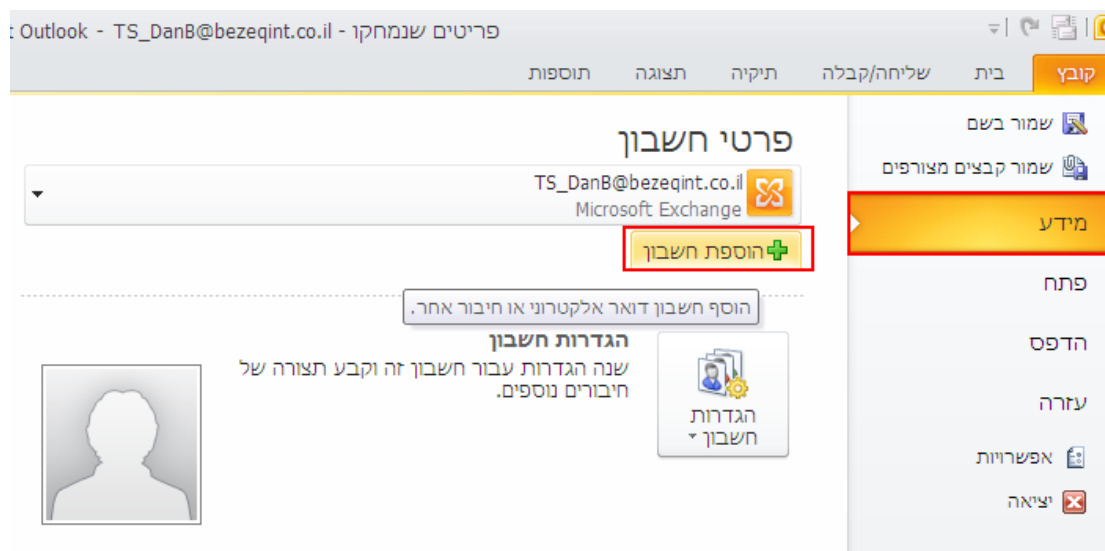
פריטים שנמחקו - TS_DanB@bezeqint.co.il - Outlook

קובץ
בית
שליחה/קבלה
תיקיה
תצוגה
תוספות

שמור בשם
שמור קבצים מצורפים
מידע
פתח
הדפס
עזרה
אפשרויות
יציאה

פרטי חשבון

TS_DanB@bezeqint.co.il
Microsoft Exchange

הוספת חשבון

הוסף חשבון דואר אלקטרוני או חיבור אחר.

הגדרות חשבון

הגדרות חשבון
שנה הגדרות עבור חשבון זה וקבע תצורה של חיבורים נוספים.